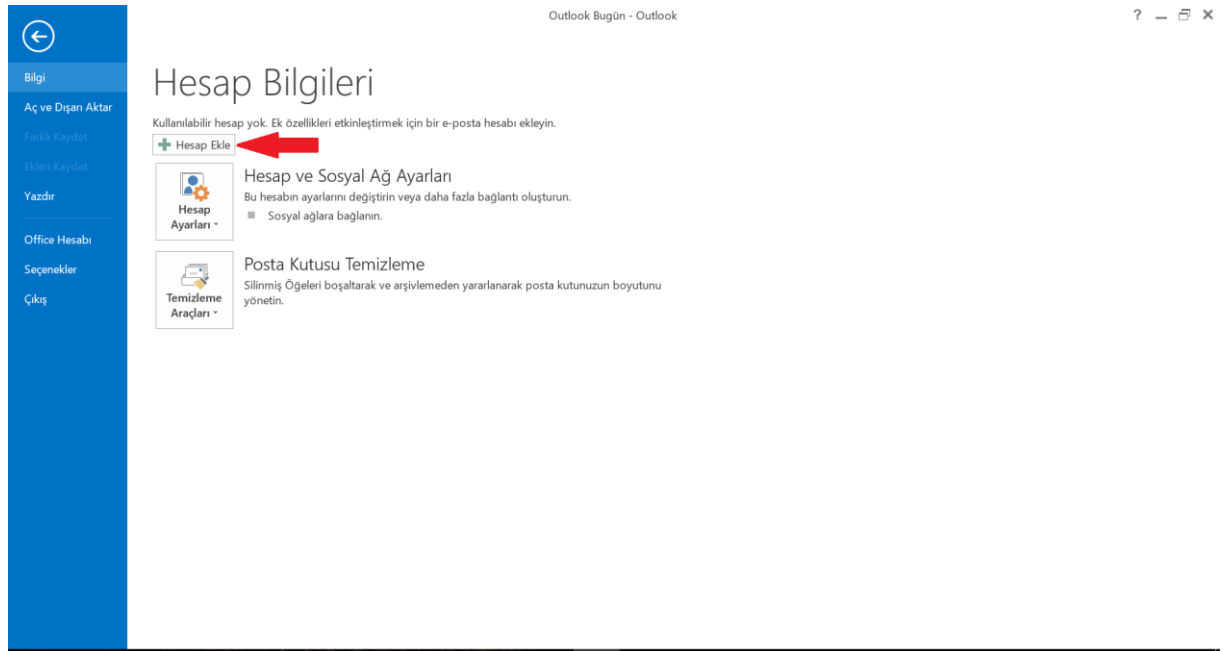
Outlook Bugün - Outlook

? — ☐ ✕

Bilgi

Aç ve Dışarı Aktar

Farklı Kaydet

Ekleri Kaydet

Yazdır

Office Hesabı

Seçenekler

Çıkış

Hesap Bilgileri

Kullanılabilir hesap yok. Ek özellikleri etkinleştirmek için bir e-posta hesabı ekleyin.

Hesap Ekle

Hesap Ayarları

Hesap ve Sosyal Ağ Ayarları

Bu hesabın ayarlarını değiştirin veya daha fazla bağlantı oluşturun.

Sosyal ağlara bağlanın.

Temizleme Araçları

Posta Kutusu Temizleme

Silinmiş Öğeleri boşaltarak ve arşivlemeden yararlanarak posta kutunuzun boyutunu yönetin.